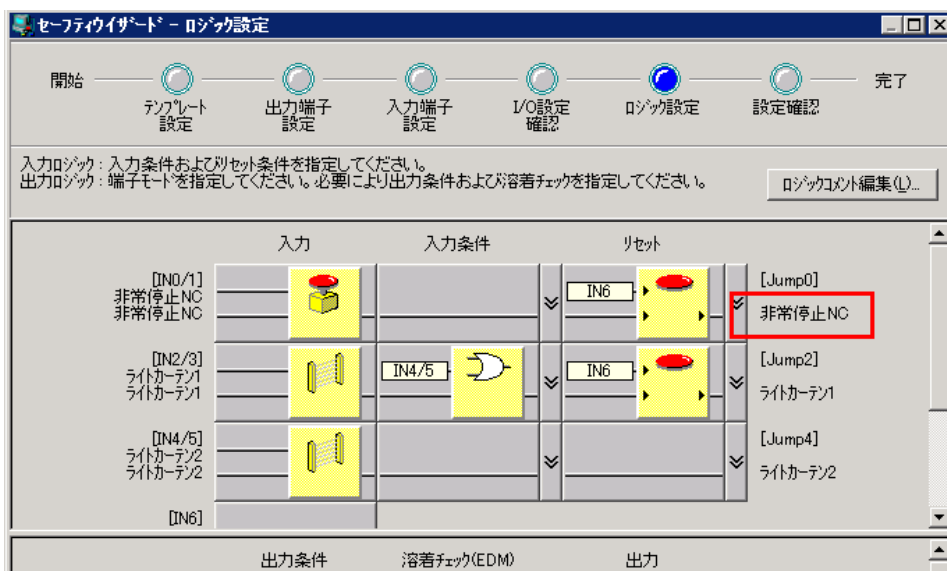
セーフティウイザード - ロジック設定

開始
テンプレート設定
出力端子設定
入力端子設定
I/O設定確認
ロジック設定
設定確認
完了

入力ロジック : 入力条件およびリセット条件を指定してください。
出力ロジック : 端子モードを指定してください。必要により出力条件および溶着チェックを指定してください。

ロジックコメント編集(L)...

入力
入力条件
リセット

[IN0/1]
非常停止NC
非常停止NC
IN6
[Jump0]
非常停止NC

[IN2/3]
ライトカーテン1
ライトカーテン1
IN4/5
IN6
[Jump2]
ライトカーテン1

[IN4/5]
ライトカーテン2
ライトカーテン2
[Jump4]
ライトカーテン2

[IN6]

出力条件
溶着チェック(EDM)
出力